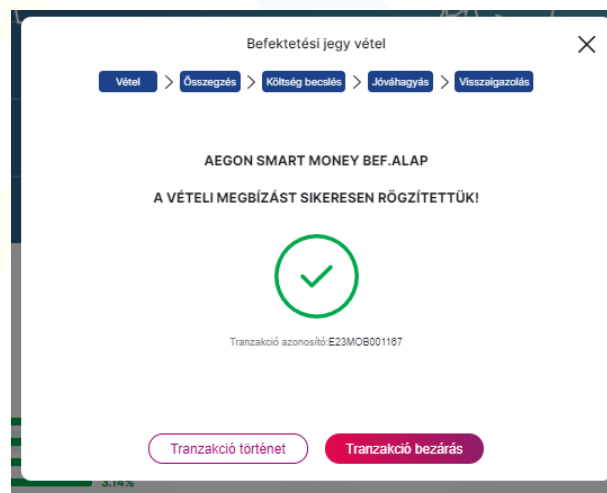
Befektetési jegy vétel

Vétel > Összegzés > Költség becslés > Jóváhagyás > Visszaigazolás

AEGON SMART MONEY BEF.ALAP

A VÉTELI MEGBÍZÁST SIKERESEN RÖGZÍTETTÜK!

Tranzakció azonosító:E23MOB001167

Tranzakció történet Tranzakció bezárás

3.14%